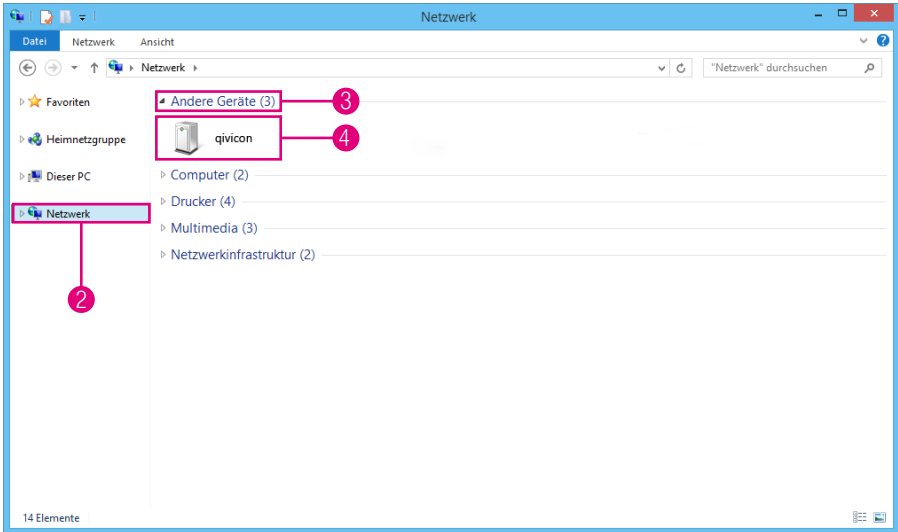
Netzwerk

Datei Netzwerk Ansicht

Netzwerk

"Netzwerk" durchsuchen

Favoriten

Heimnetzgruppe

Dieser PC

Netzwerk

2

Andere Geräte (3)

3

qivicon

4

Computer (2)

Drucker (4)

Multimedia (3)

Netzwerkinfrastruktur (2)

14 Elemente